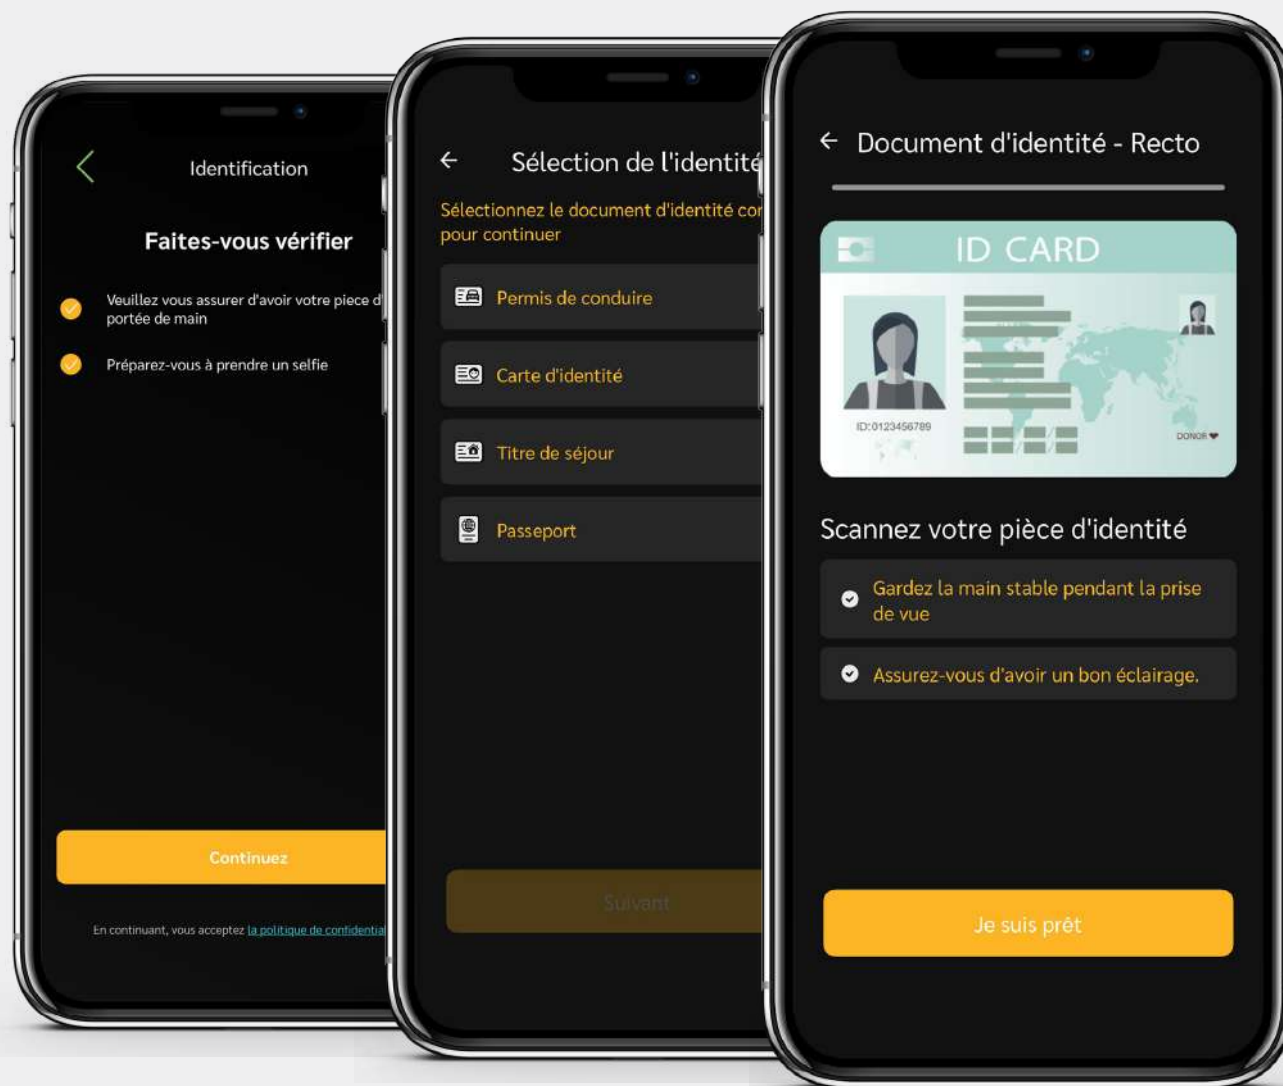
Identification

Faites-vous vérifier

Veuillez vous assurer d'avoir votre piece d' portée de main

Préparez-vous à prendre un selfie

Continuez

En continuant, vous acceptez la politique de confidentia

Sélection de l'identité

Sélectionnez le document d'identité cor pour continuer

Permis de conduire

Carte d'identité

Titre de séjour

Passeport

Suivant

Document d'identité - Recto

ID CARD

ID:0123456789

DONOR

Scannez votre pièce d'identité

Gardez la main stable pendant la prise de vue

Assurez-vous d'avoir un bon éclairage.

Je suis prêt